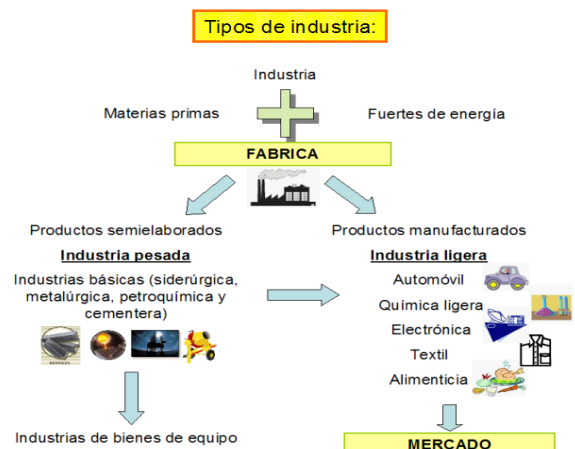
Tipos de industria:

Industria

Materias primas

Fuertes de energía

FABRICA

Productos semielaborados

Productos manufacturados

Industria pesada

Industrias básicas (siderúrgica, metalúrgica, petroquímica y cementera)

Industria ligera

Automóvil

Química ligera

Electrónica

Textil

Alimenticia

Industrias de bienes de equipo

MERCADO